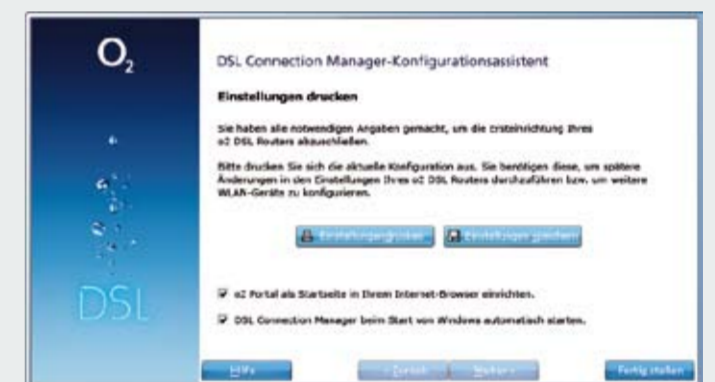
$O_2$

DSL

DSL Connection Manager-Konfigurationsassistent

Einstellungen drucken

Sie haben alle notwendigen Angaben gemacht, um die Ersteinrichtung Ihres o2 DSL Routers abzuschließen.

Bitte drucken Sie sich die aktuelle Konfiguration aus. Sie benötigen diese, um spätere Änderungen in den Einstellungen Ihres o2 DSL Routers durchzuführen bzw. um weitere WLAN-Geräte zu konfigurieren.

Einstellungen drucken Einstellungen speichern

o2 Portal als Startseite in Ihrem Internet-Browser einrichten.

DSL Connection Manager beim Start von Windows automatisch starten.

Hilfe

< Zurück Weiter >

Fertig stellen